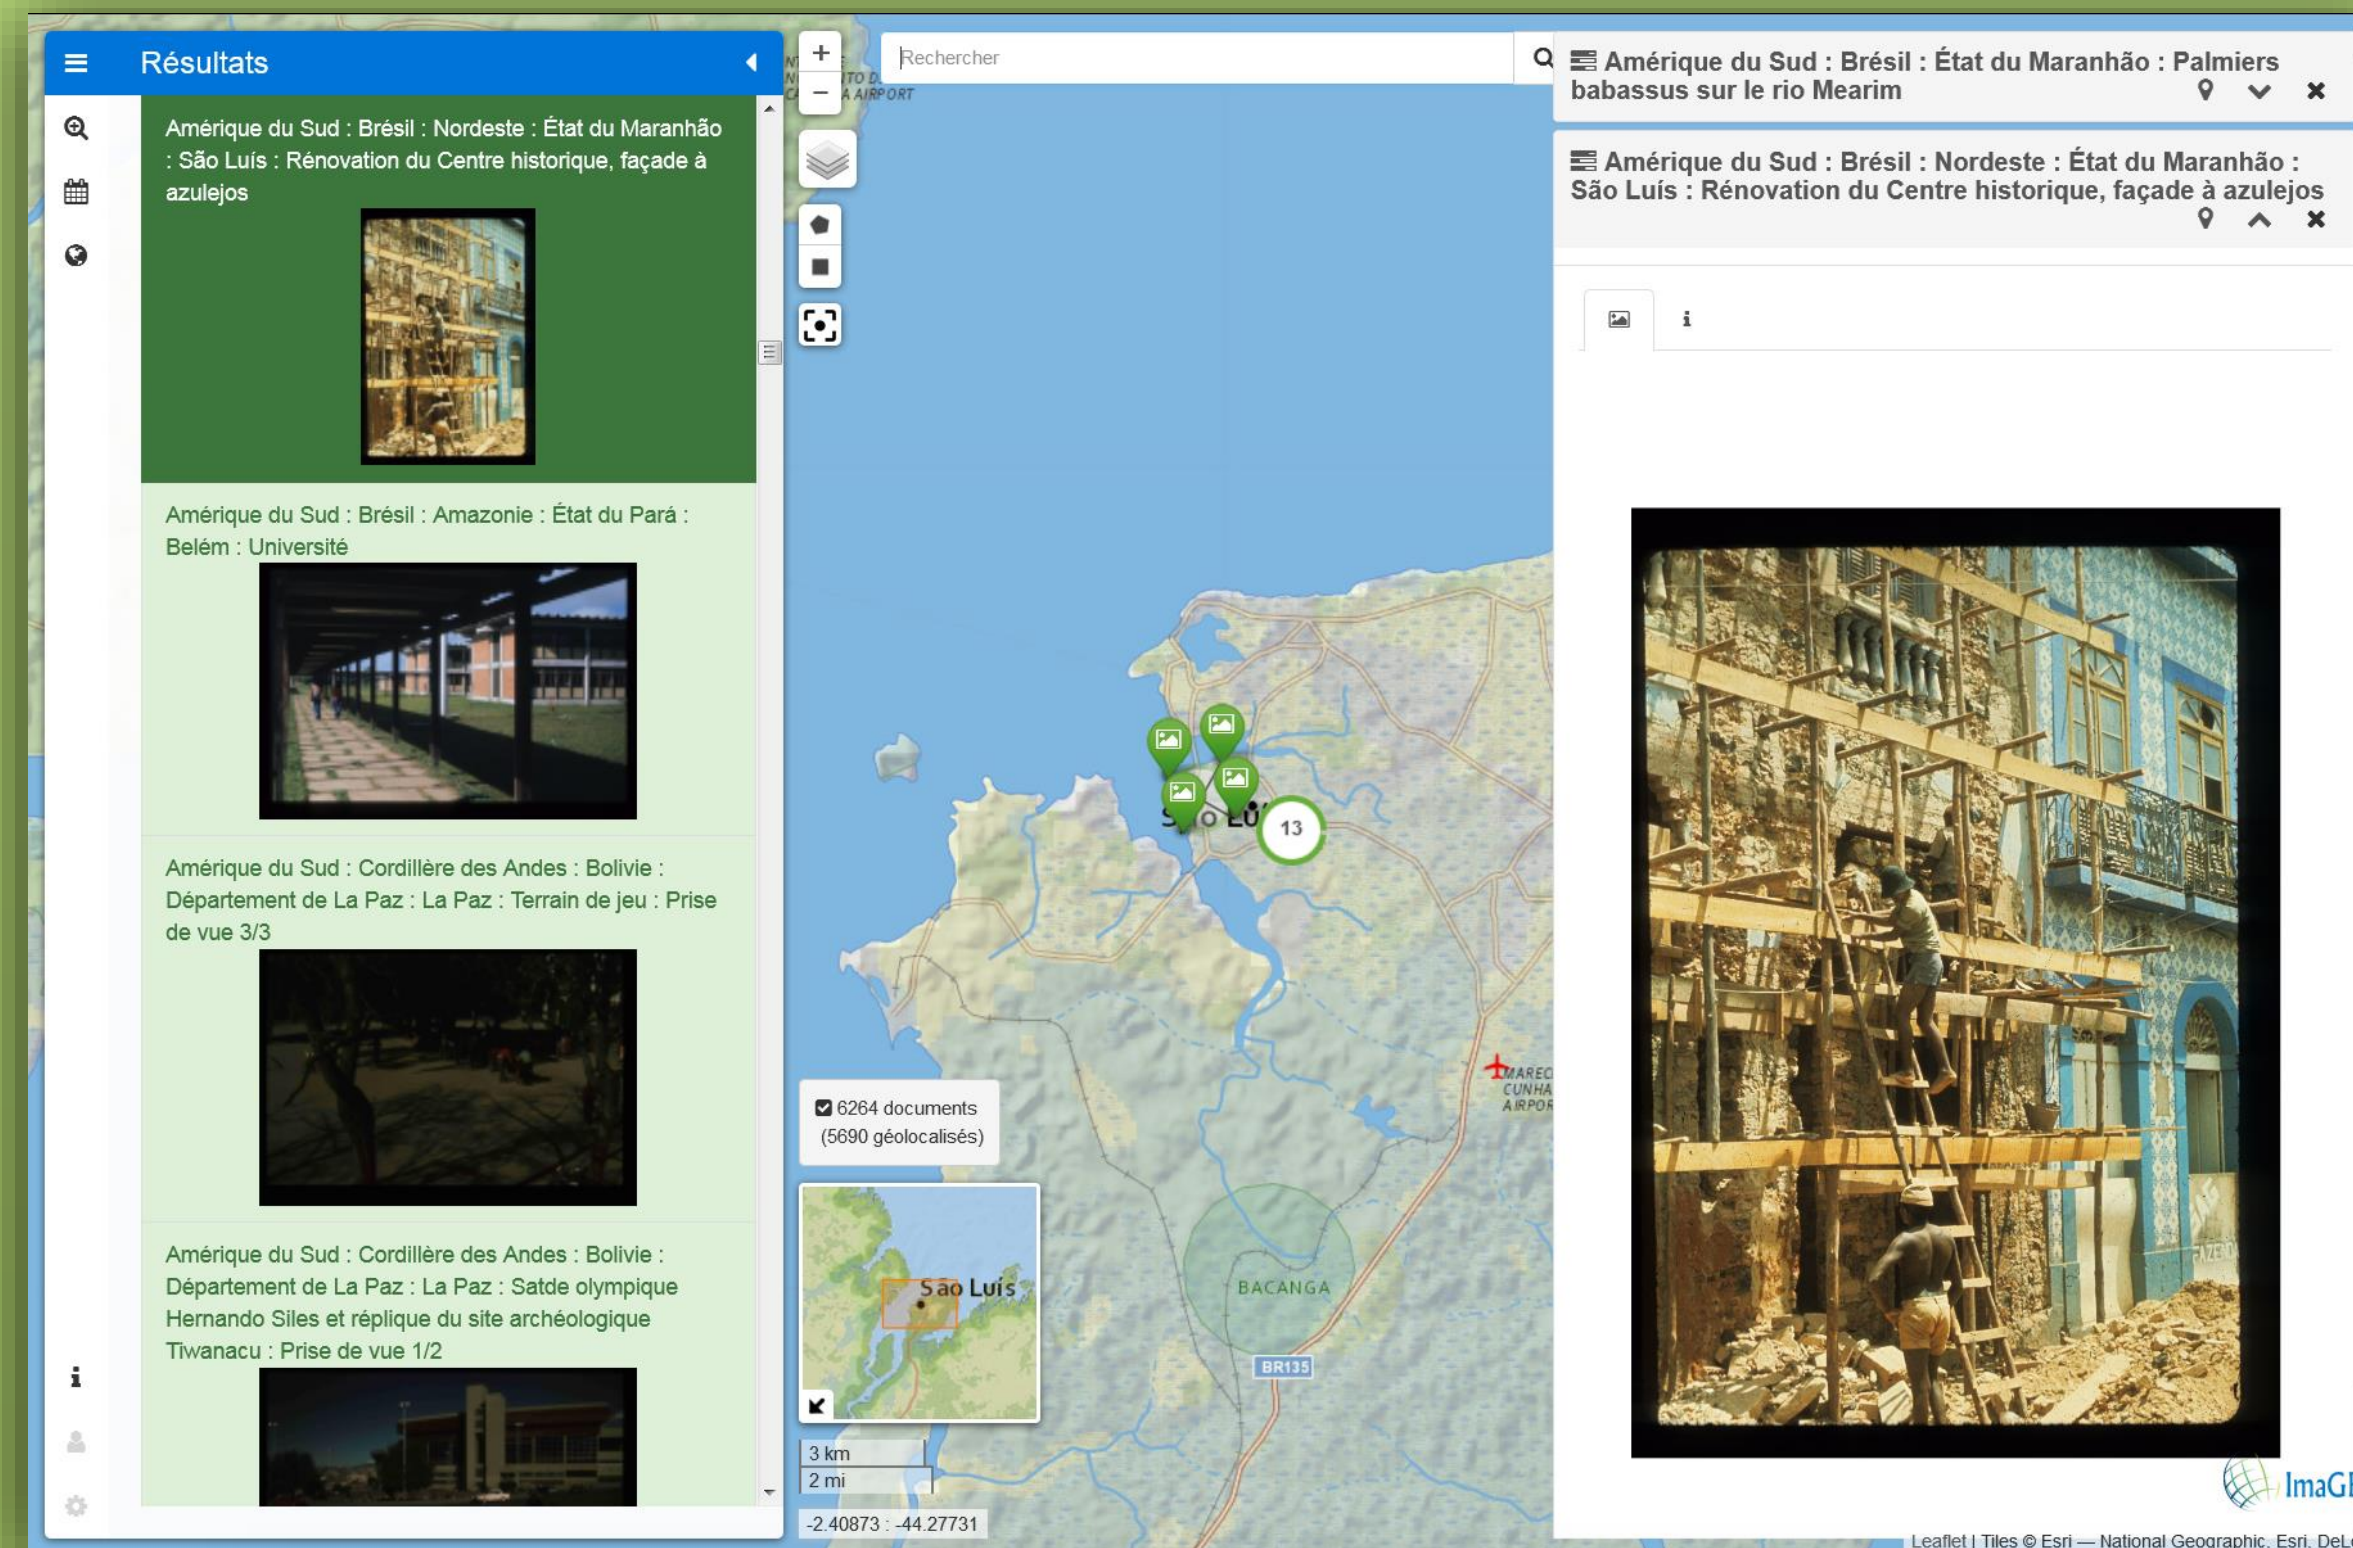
Résultats

Amérique du Sud : Brésil : Nordeste : État du Maranhão : São Luís : Rénovation du Centre historique, façade à azulejos

Amérique du Sud : Brésil : Amazonie : État du Pará : Belém : Université

Amérique du Sud : Cordillère des Andes : Bolivie : Département de La Paz : La Paz : Terrain de jeu : Prise de vue 3/3

Amérique du Sud : Cordillère des Andes : Bolivie : Département de La Paz : La Paz : Satde olympique Hernando Siles et réplique du site archéologique Tiwanacu : Prise de vue 1/2

Rechercher

A AIRPORT

13

6264 documents (5690 géolocalisés)

São Luís

3 km
2 mi

-2.40873 : -44.27731

BACANGA

BR135

CUNHA AIRPOR

Amérique du Sud : Brésil : État du Maranhão : Palmiers babassus sur le rio Mearim

Amérique du Sud : Brésil : Nordeste : État du Maranhão : São Luís : Rénovation du Centre historique, façade à azulejos

i

ImaG

Leaflet | Tiles © Esri — National Geographic, Esri, DeL